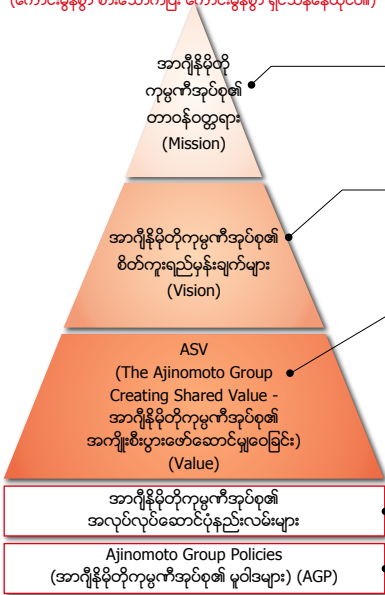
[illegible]

အာဂျီနိုမိုတို ကုမ္ပဏီအုပ်စု၏ တာဝန်ဝတ္တရား (Mission)

အာဂျီနိုမိုတိုကုမ္ပဏီအုပ်စု၏ စိတ်ကူးရည်မှန်းချက်များ (Vision)

ASV (The Ajinomoto Group Creating Shared Value - အာဂျီနိုမိုတိုကုမ္ပဏီအုပ်စု၏ အကျိုးစီးပွားဖော်ဆောင်မျှဝေခြင်း) (Value)

အာဂျီနိုမိုတိုကုမ္ပဏီအုပ်စု၏ အလုပ်လုပ်ဆောင်ပုံနည်းလမ်းများ

Ajinomoto Group Policies (အာဂျီနိုမိုတိုကုမ္ပဏီအုပ်စု၏ မူဝါဒများ) (AGP)